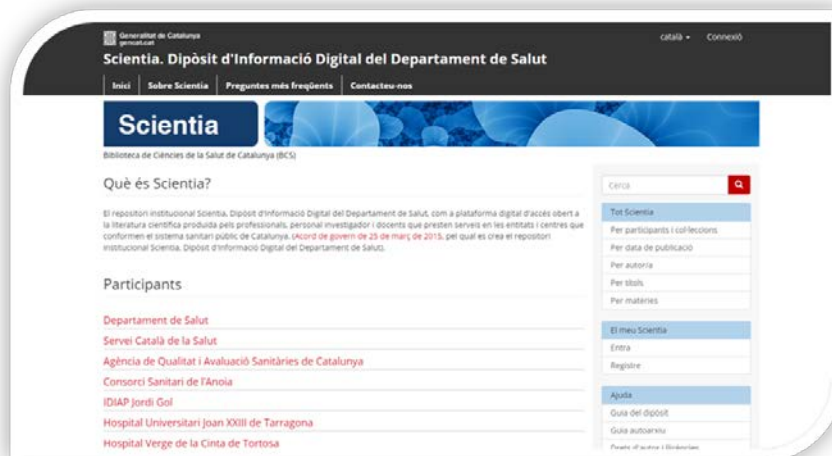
Generalitat de Catalunya
gencat.cat

català ▾ Connexió

Scientia. Dipòsit d'Informació Digital del Departament de Salut

Inici | Sobre Scientia | Preguntes més freqüents | Contacteu-nos

Scientia

Biblioteca de Ciències de la Salut de Catalunya (BCS)

Què és Scientia?

El repositori institucional Scientia, Dipòsit d'Informació Digital del Departament de Salut, com a plataforma digital d'accés obert a la literatura científica produïda pels professionals, personal investigador i docents que presten serveis en les entitats i centres que conformen el sistema sanitari públic de Catalunya. (Acord de govern de 25 de març de 2015, pel qual es crea el repositori institucional Scientia, Dipòsit d'Informació Digital del Departament de Salut).

Participants

Departament de Salut
Servei Català de la Salut
Agència de Qualitat i Avaluació Sanitàries de Catalunya
Consorci Sanitari de l'Anoia
IDIAP Jordi Gol
Hospital Universitari Joan XXIII de Tarragona
Hospital Verge de la Cinta de Tortosa

Cerca

Tot Scientia
Per participants i col·leccions
Per data de publicació
Per autoria
Per títols
Per matèries

El meu Scientia
Entra
Registre

Ajuda
Guia del dipòsit
Guia autoarxiu
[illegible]